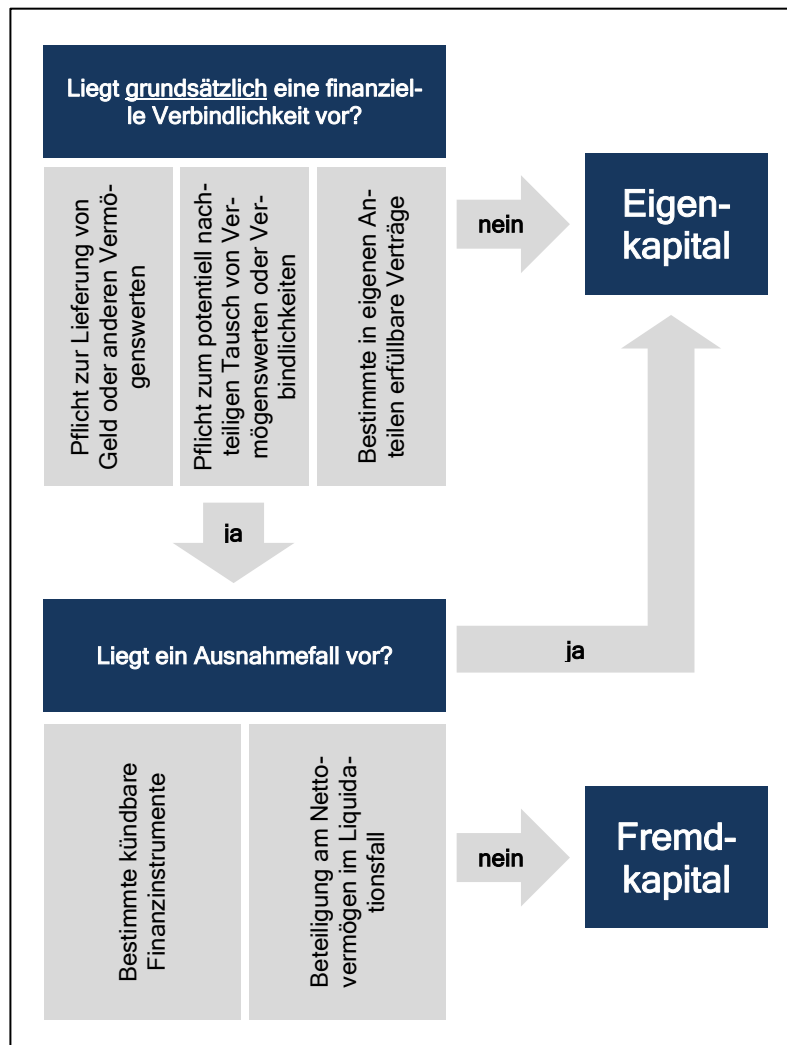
Liegt grundsätzlich eine finanzielle Verbindlichkeit vor?

Pflicht zur Lieferung von Geld oder anderen Vermögenswerten

Pflicht zum potentiell nachteiligen Tausch von Vermögenswerten oder Verbindlichkeiten

Bestimmte in eigenen Anteilen erfüllbare Verträge

nein

Eigenkapital

ja

Liegt ein Ausnahmefall vor?

ja

Bestimmte kündbare Finanzinstrumente

Beteiligung am Nettovermögen im Liquidationsfall

nein

Fremdkapital